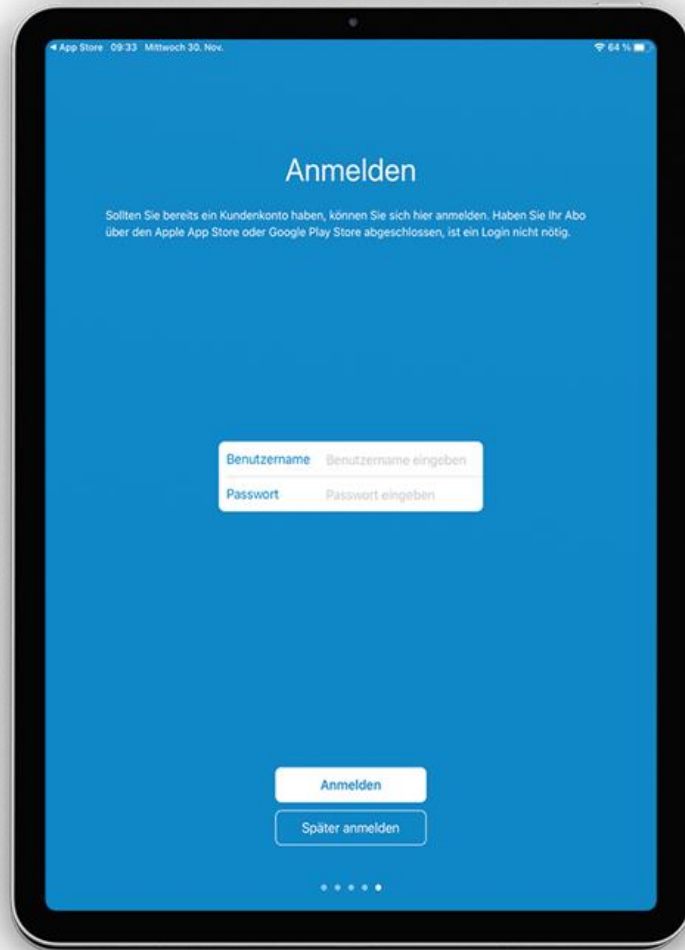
◂ App Store 09:33 Mittwoch 30. Nov.

64 %

Anmelden

Sollten Sie bereits ein Kundenkonto haben, können Sie sich hier anmelden. Haben Sie Ihr Abo über den Apple App Store oder Google Play Store abgeschlossen, ist ein Login nicht nötig.

Benutzername Benutzername eingeben

Passwort Passwort eingeben

Anmelden

Später anmelden